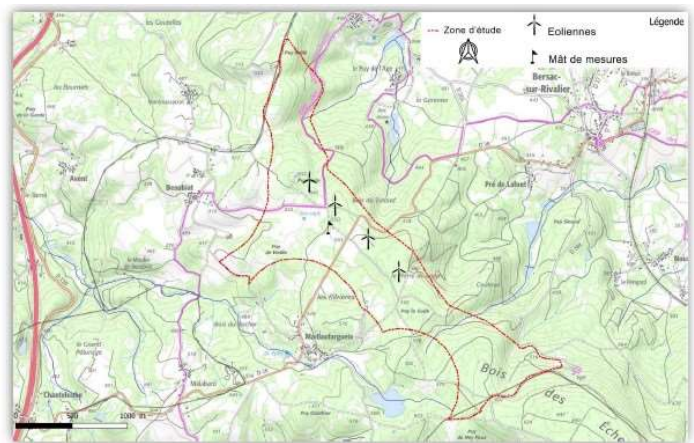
Légende
Zone d'étude
Eoliennes
Mât de mesures
les Goutelles
le Puy de l'Age
Bersac-sur-Rivalier
Avent
Beaubiat
Pré de Lafont
Bois du Gerbet
les Villettes
Marlhadargues
Bois des Eche
Chantelothe
Molubard
500
1000 m